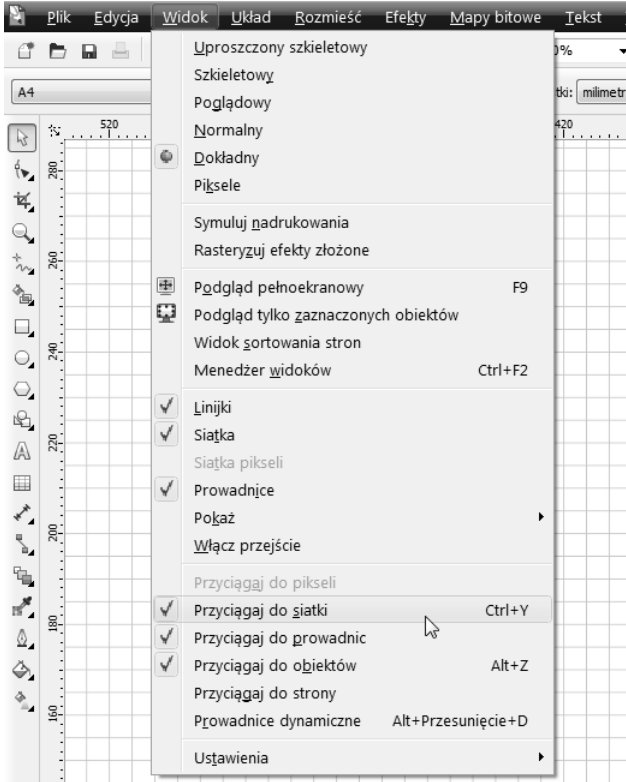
Plik Edycja Widok Układ Rozmieść Efekty Mapy bitowe Tekst

A4

0%

tki: milimetr

520

420

280

260

240

220

200

180

160

Uproszczony szkieletowy
Szkieletowy
Poglądowy
Normalny
Dokładny
Piksele

Symuluj nadrukowania
Rasteryzuj efekty złożone

Podgląd pełnoekranowy F9
Podgląd tylko zaznaczonych obiektów
Widok sortowania stron
Menedżer widoków Ctrl+F2

Linijki
Siatka
Siatka pikseli
Prowadnice
Pokaż
Włącz przejście

Przyciągaj do pikseli
Przyciągaj do siatki Ctrl+Y
Przyciągaj do prowadnic
Przyciągaj do obiektów Alt+Z
Przyciągaj do strony
Prowadnice dynamiczne Alt+Przesunięcie+D

Ustawienia